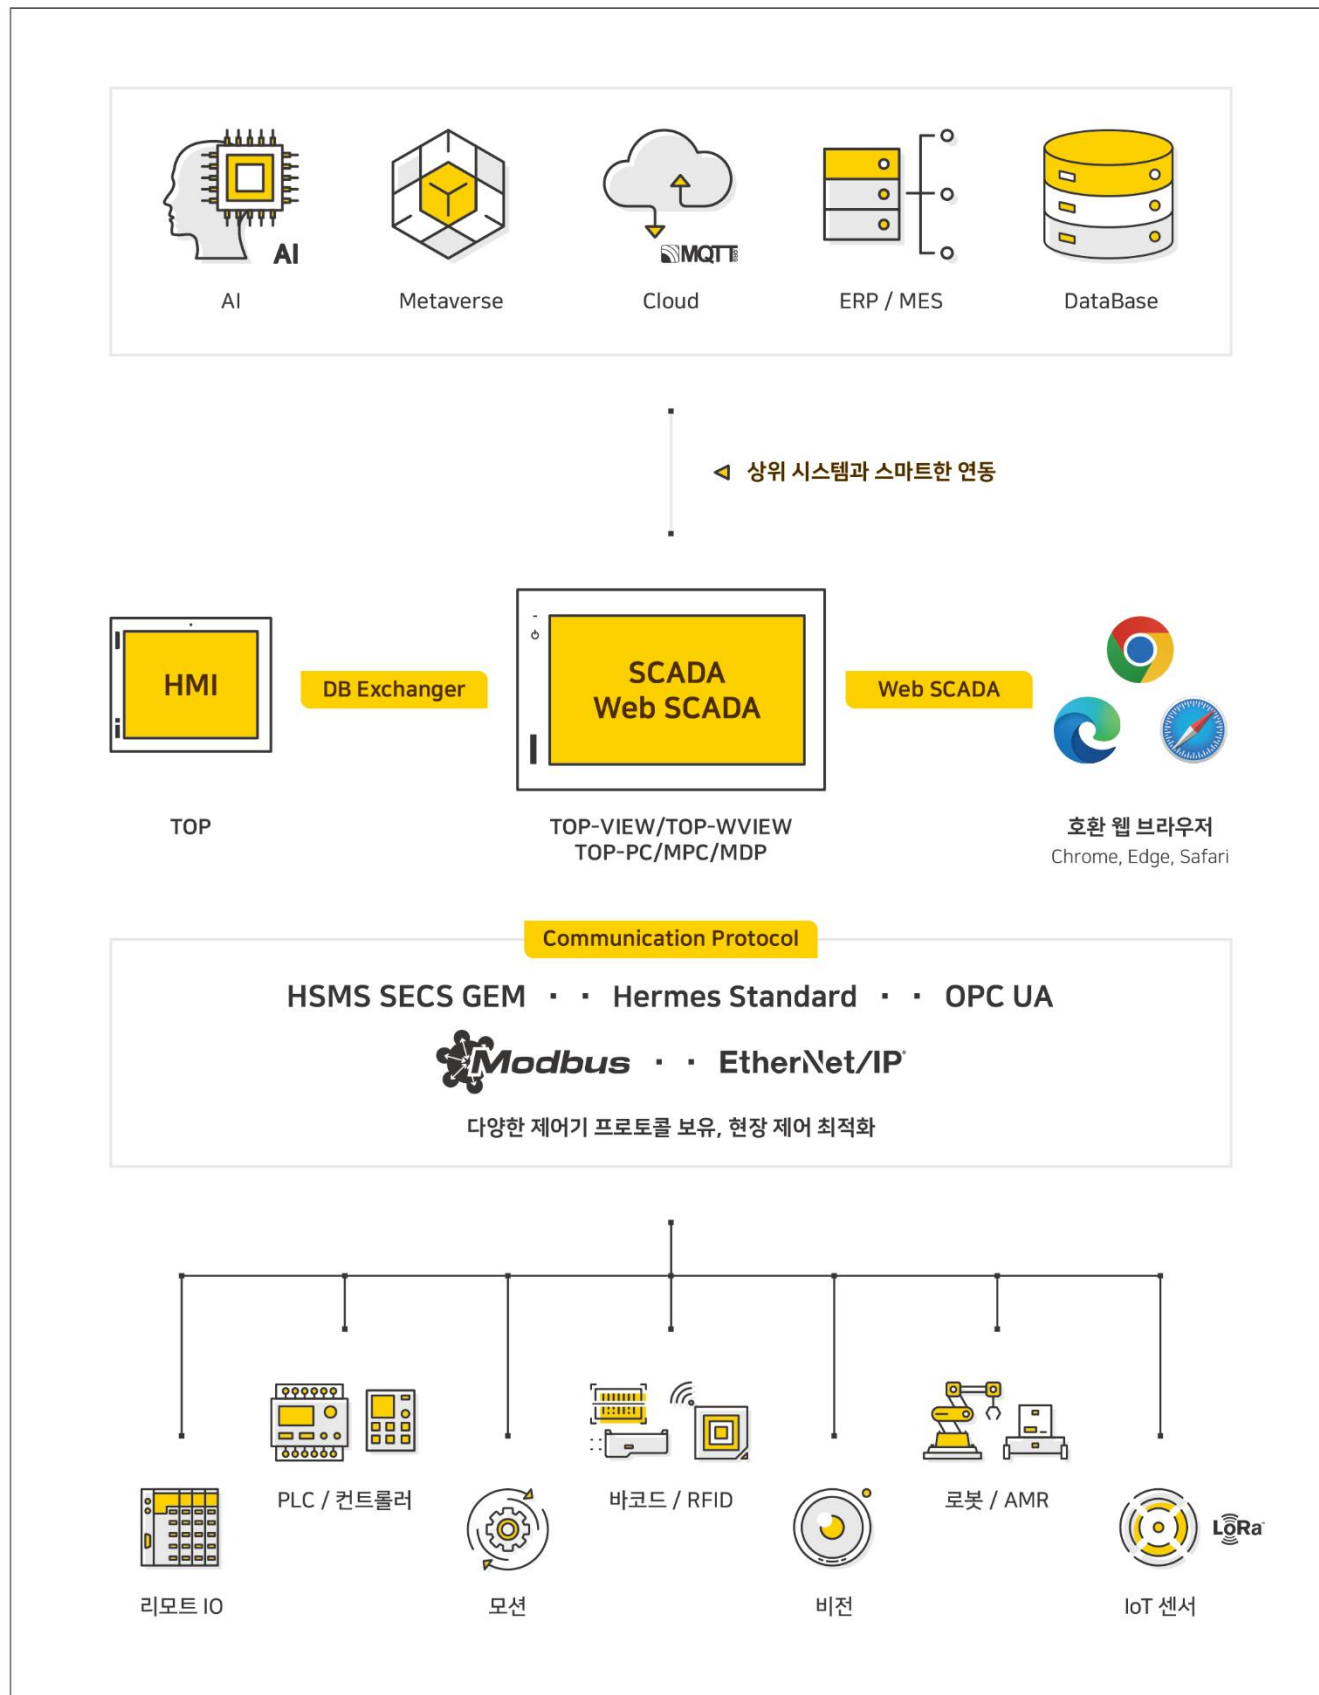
AI

AI

Metaverse

MQTT

Cloud

ERP / MES

DataBase

상위 시스템과 스마트한 연동

HMI

DB Exchanger

SCADA
Web SCADA

Web SCADA

TOP

TOP-VIEW/TOP-WVIEW
TOP-PC/MPC/MDP

호환 웹 브라우저
Chrome, Edge, Safari

Communication Protocol

HSMS SECS GEM · · Hermes Standard · · OPC UA

Modbus · · EtherNet/IP

다양한 제어기 프로토콜 보유, 현장 제어 최적화

PLC / 컨트롤러

바코드 / RFID

로봇 / AMR

LoRa

리모트 IO

모션

비전

IoT 센서